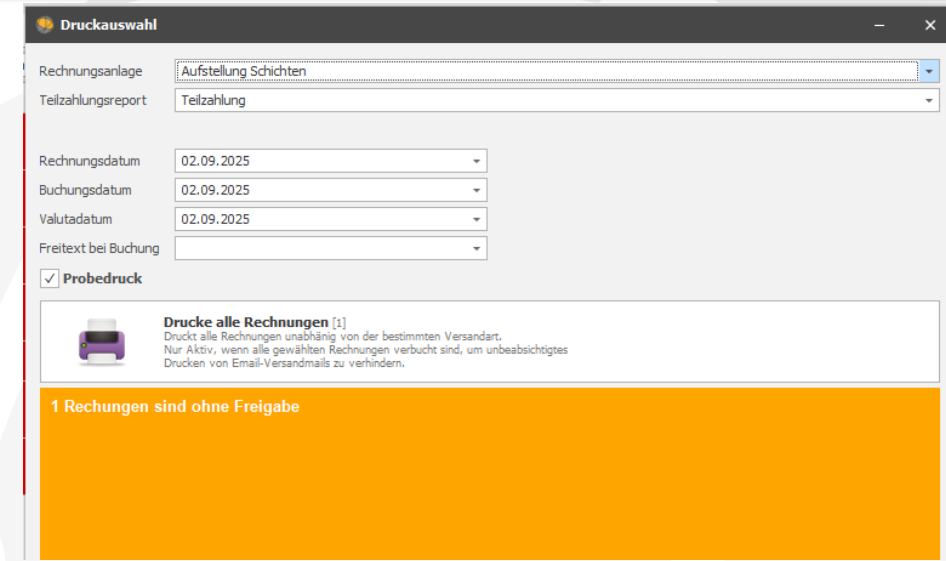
Druckauswahl

Rechnungsanlage Aufstellung Schichten
Teilzahlungsreport Teilzahlung

Rechnungsdatum 02.09.2025
Buchungsdatum 02.09.2025
Valutadatum 02.09.2025
Freitext bei Buchung

✓ Probedruck

Drucke alle Rechnungen [1]
Druckt alle Rechnungen unabhänig von der bestimmten Versandart.
Nur Aktiv, wenn alle gewählten Rechnungen verbucht sind, um unbeabsichtigtes Drucken von Email-Versandmails zu verhindern.

1 Rechungen sind ohne Freigabe